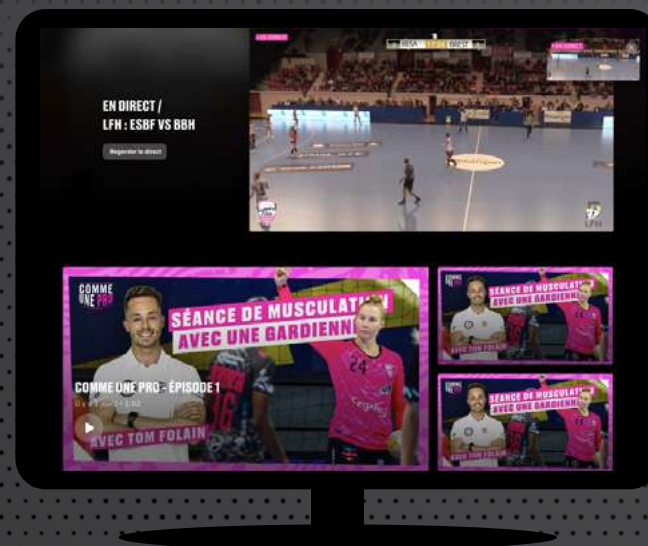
EN DIRECT /
LFH : ESBF VS BBH

Regarder le direct

ESBA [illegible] DIRECT

LFH

COMME UNE PRO

SÉANCE DE MUSCULATION
AVEC UNE GARDIENNE

COMME UNE PRO - ÉPISODE 1

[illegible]

AVEC TOM FOLAIN

24

36

COMME UNE PRO

SÉANCE DE MUSCULATION
AVEC UNE GARDIENNE

AVEC TOM FOLAIN

COMME UNE PRO

SÉANCE DE MUSCULATION
AVEC UNE GARDIENNE

AVEC TOM FOLAIN